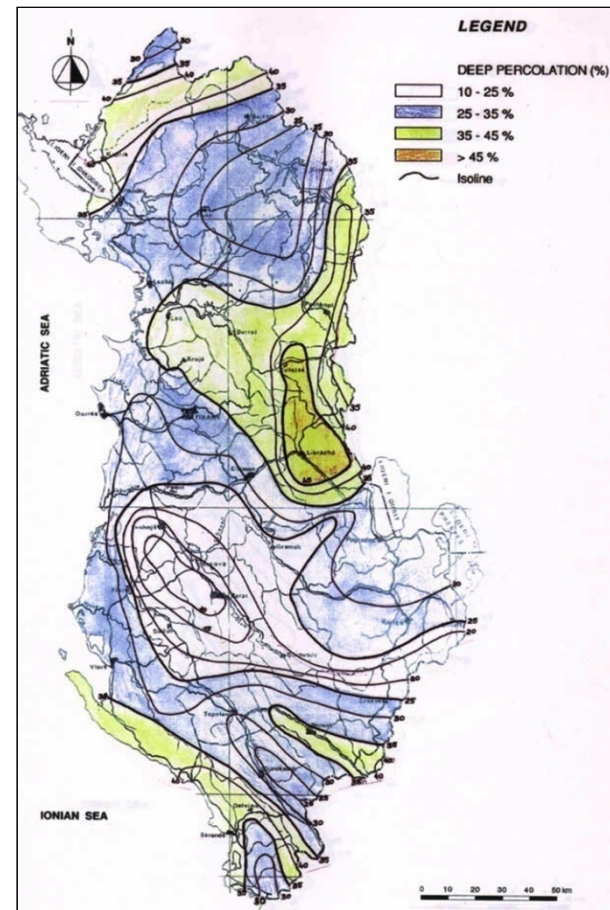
LEGEND

DEEP PERCOLATION (%)

10 - 25 %

25 - 35 %

35 - 45 %

> 45 %

Isoline

N

ADRIATIC SEA

IONIAN SEA

Durrës

Tirana

Kruja

Lezha

Peshkopi

Librazhd

Elbasan

Vlora

Berat

Tepelena

Gjirokastra

Delvina

Saranda

Korça

35

40

35

30

35

40

45

35

40

30

25

20

25

30

35

40

0 10 20 30 40 50 km